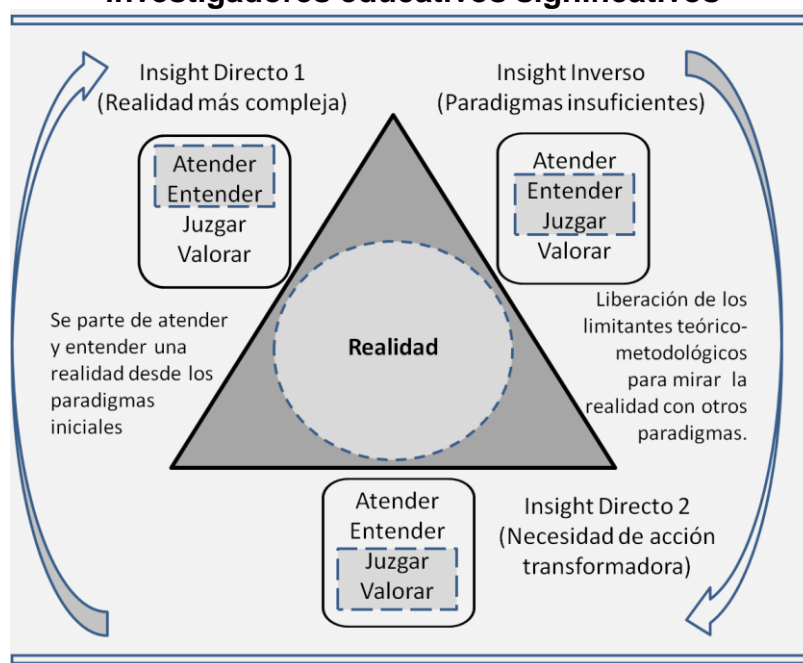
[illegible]

Insight Directo 1
(Realidad más compleja)

Atender
Entender
Juzgar
Valorar

Insight Inverso
(Paradigmas insuficientes)

Atender
Entender
Juzgar
Valorar

Se parte de atender y entender una realidad desde los paradigmas iniciales

Realidad

Liberación de los limitantes teórico-metodológicos para mirar la realidad con otros paradigmas.

Atender
Entender
Juzgar
Valorar

Insight Directo 2
(Necesidad de acción transformadora)